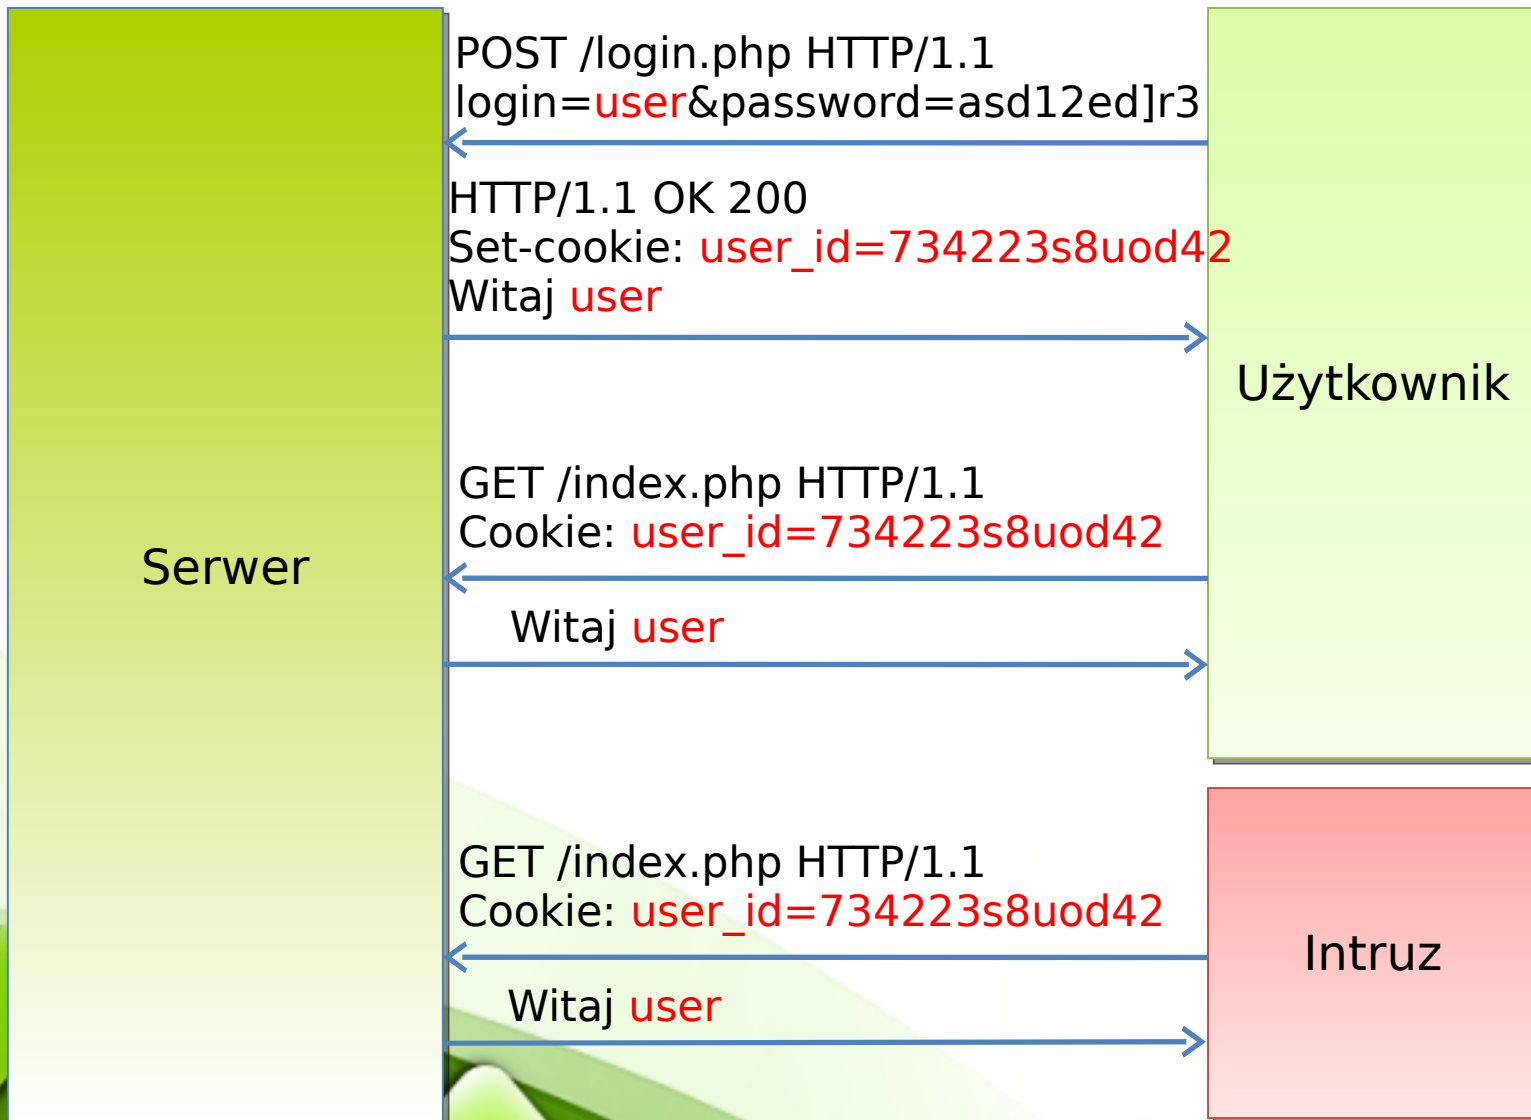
Serwer

POST /login.php HTTP/1.1
login=user&password=asd12ed]r3

HTTP/1.1 OK 200
Set-cookie: user_id=734223s8uod42
Witaj user

Użytkownik

GET /index.php HTTP/1.1
Cookie: user_id=734223s8uod42

Witaj user

GET /index.php HTTP/1.1
Cookie: user_id=734223s8uod42

Intruz

Witaj user